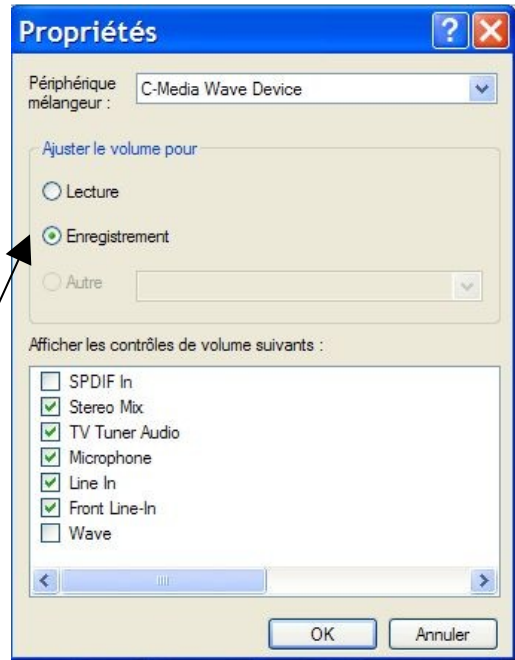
Propriétés

Périphérique mélangeur : C-Media Wave Device

Ajuster le volume pour

Lecture

Enregistrement

Autre

Afficher les contrôles de volume suivants :

SPDIF In
Stereo Mix
TV Tuner Audio
Microphone
Line In
Front Line-In
Wave

OK
Annuler